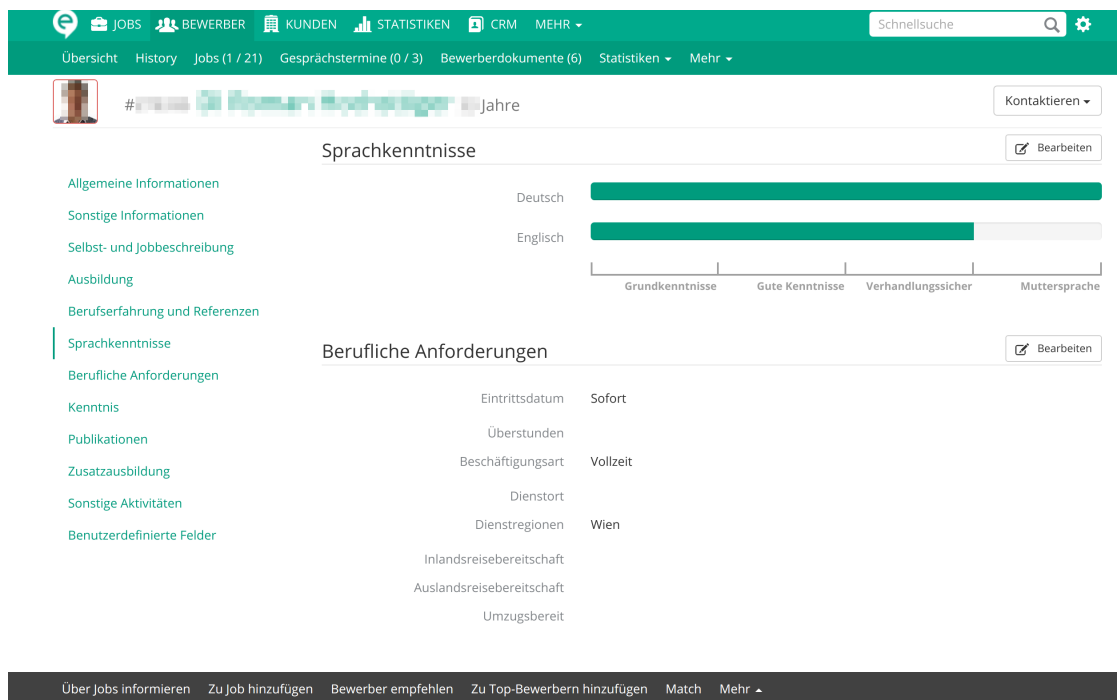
JOBS BEWERBER KUNDEN STATISTIKEN CRM MEHR ▾ Schnellsuche

Übersicht History Jobs (1 / 21) Gesprächstermine (0 / 3) Bewerberdokumente (6) Statistiken ▾ Mehr ▾

# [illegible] Jahre

Kontaktieren ▾

Sprachkenntnisse

Bearbeiten

Allgemeine Informationen
Sonstige Informationen
Selbst- und Jobbeschreibung
Ausbildung
Berufserfahrung und Referenzen
Sprachkenntnisse
Berufliche Anforderungen
Kenntnis
Publikationen
Zusatzausbildung
Sonstige Aktivitäten
Benutzerdefinierte Felder

Deutsch

Englisch

Grundkenntnisse Gute Kenntnisse Verhandlungssicher Muttersprache

Berufliche Anforderungen

Bearbeiten

Eintrittsdatum Sofort
Überstunden
Beschäftigungsart Vollzeit
Dienstort
Dienstregionen Wien
Inlandsreisebereitschaft
Auslandsreisebereitschaft
Umzugsbereit

Über Jobs informieren Zu Job hinzufügen Bewerber empfehlen Zu Top-Bewerbern hinzufügen Match Mehr ▴